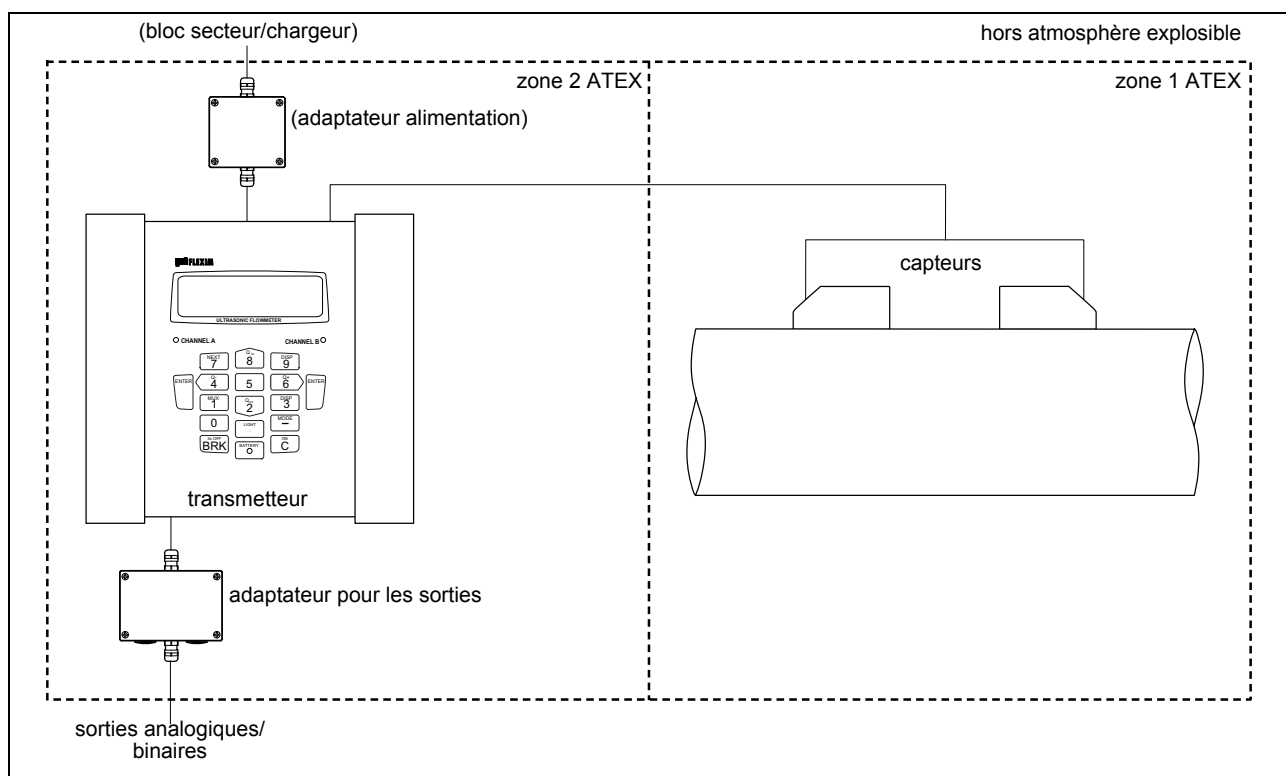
(bloc secteur/chargeur)

hors atmosphère explosible

zone 2 ATEX

zone 1 ATEX

(adaptateur alimentation)

FLEXIM

ULTRASONIC FLOWMETER

CHANNEL A

CHANNEL B

NEXT 7

8

DISP 9

ENTER

4

5

6

ENTER

MUX 1

2

DISP 3

0

LIGHT

MODE –

BRK

BATTERY o

ON C

transmetteur

capteurs

adaptateur pour les sorties

sorties analogiques/ binaires